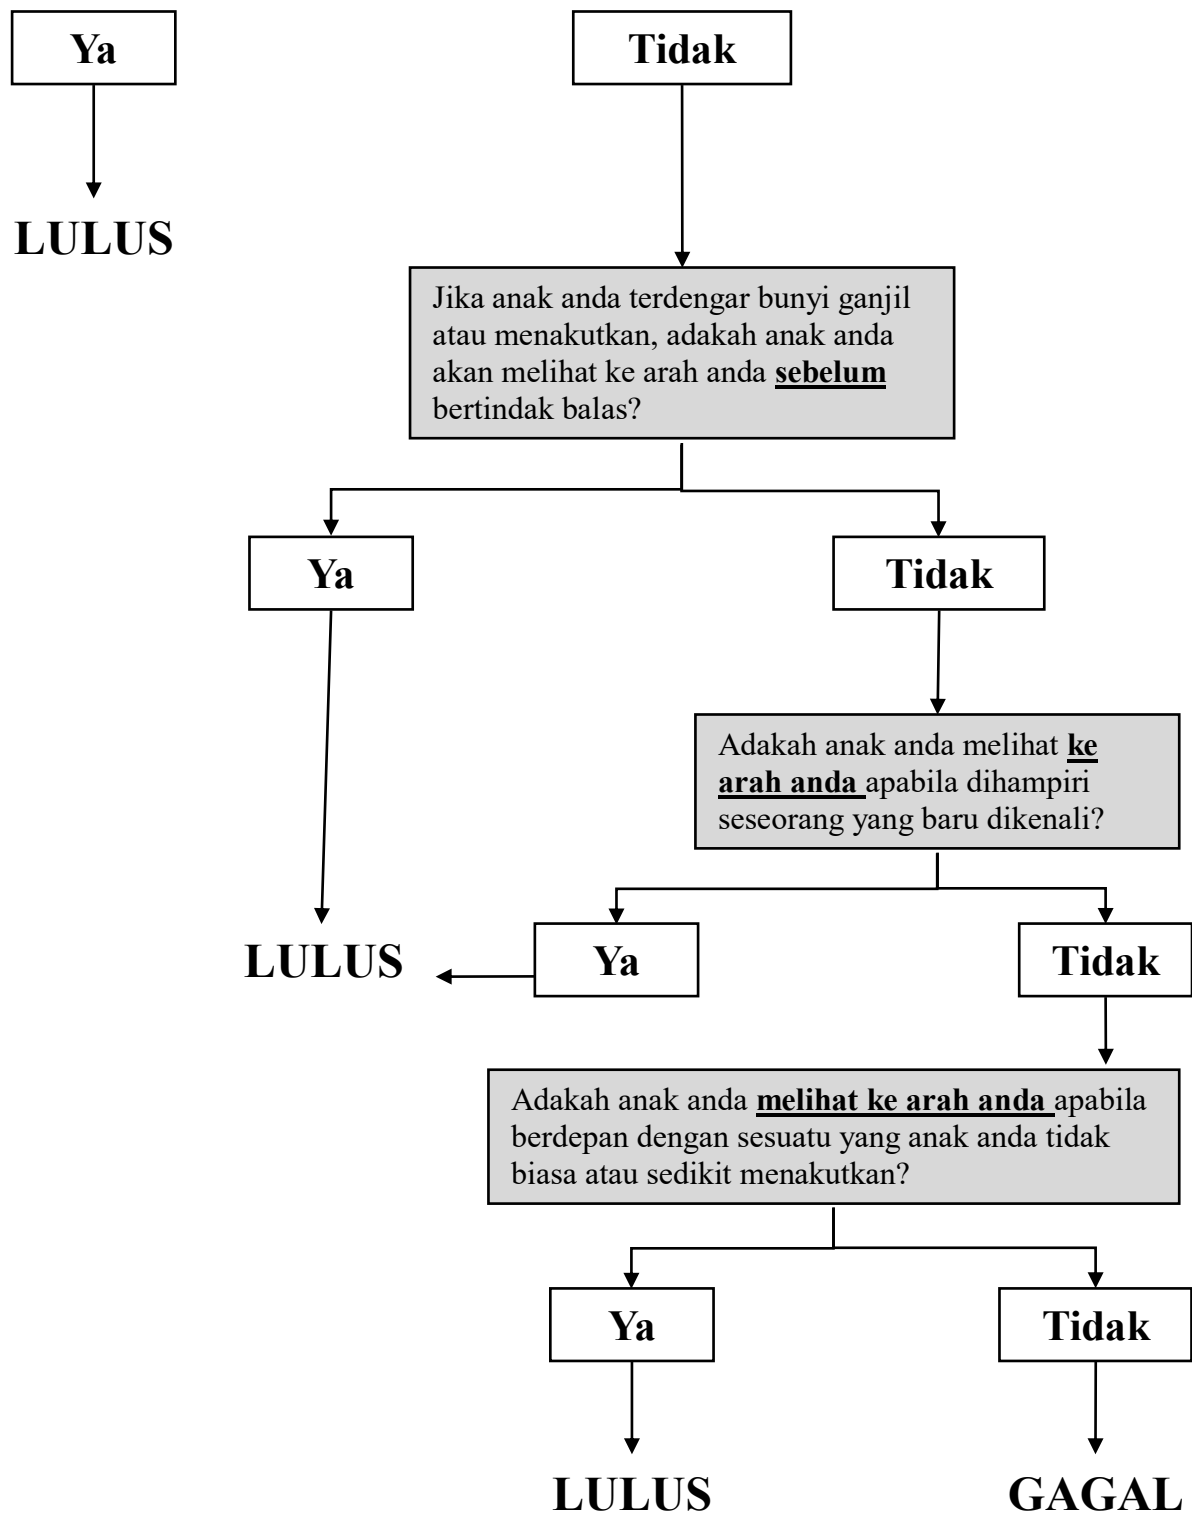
Ya

Tidak

LULUS

Jika anak anda terdengar bunyi ganjil atau menakutkan, adakah anak anda akan melihat ke arah anda sebelum bertindak balas?

Ya

Tidak

Adakah anak anda melihat ke arah anda apabila dihampiri seseorang yang baru dikenali?

LULUS

Ya

Tidak

Adakah anak anda melihat ke arah anda apabila berdepan dengan sesuatu yang anak anda tidak biasa atau sedikit menakutkan?

Ya

Tidak

LULUS

GAGAL